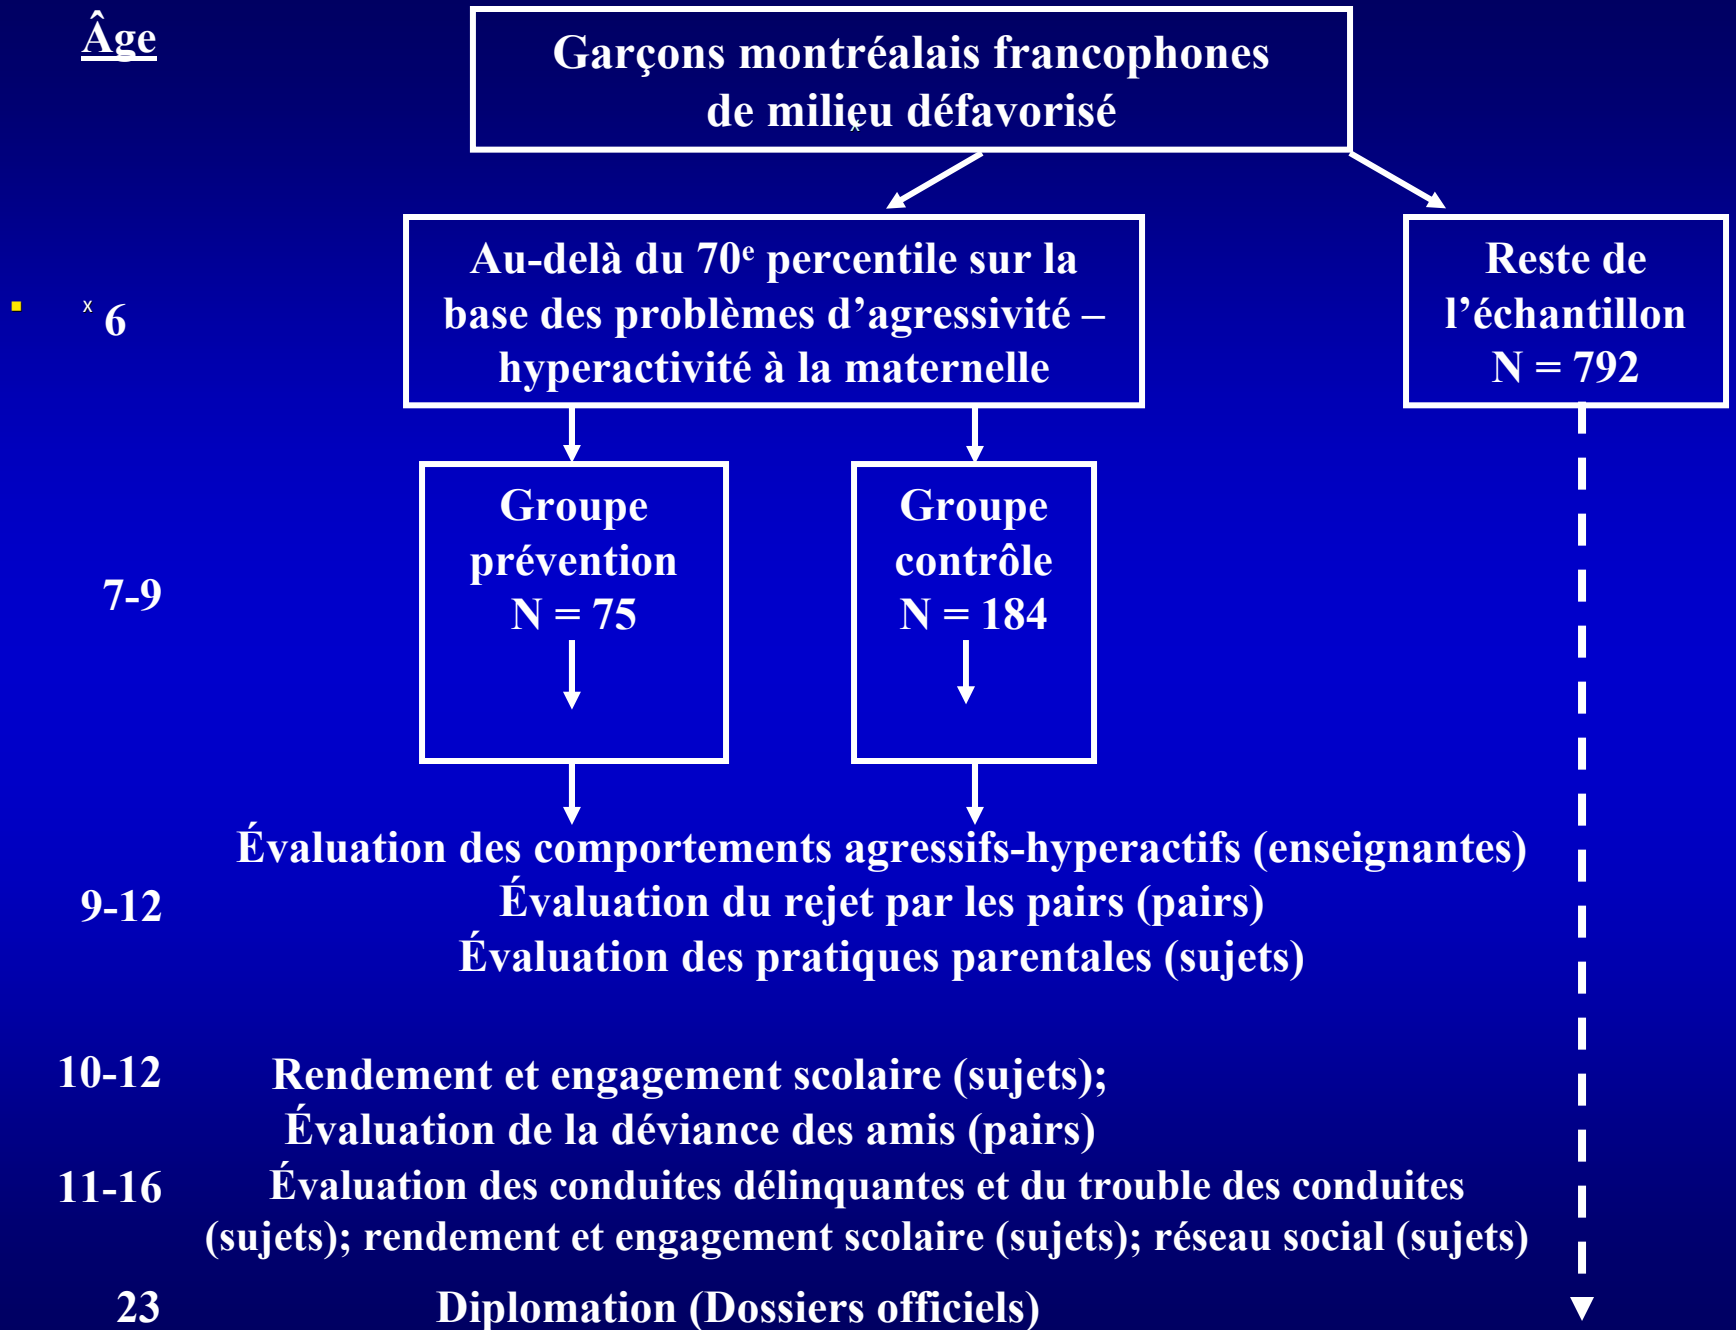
Âge

Garçons montréalais francophones de milieu défavorisé

x 6

Au-delà du 70$^{e}$ percentile sur la base des problèmes d'agressivité – hyperactivité à la maternelle

Reste de l'échantillon N = 792

7-9

Groupe prévention N = 75

Groupe contrôle N = 184

9-12

Évaluation des comportements agressifs-hyperactifs (enseignantes)
Évaluation du rejet par les pairs (pairs)
Évaluation des pratiques parentales (sujets)

10-12

Rendement et engagement scolaire (sujets);
Évaluation de la déviance des amis (pairs)

11-16

Évaluation des conduites délinquantes et du trouble des conduites (sujets); rendement et engagement scolaire (sujets); réseau social (sujets)

23

Diplomation (Dossiers officiels)